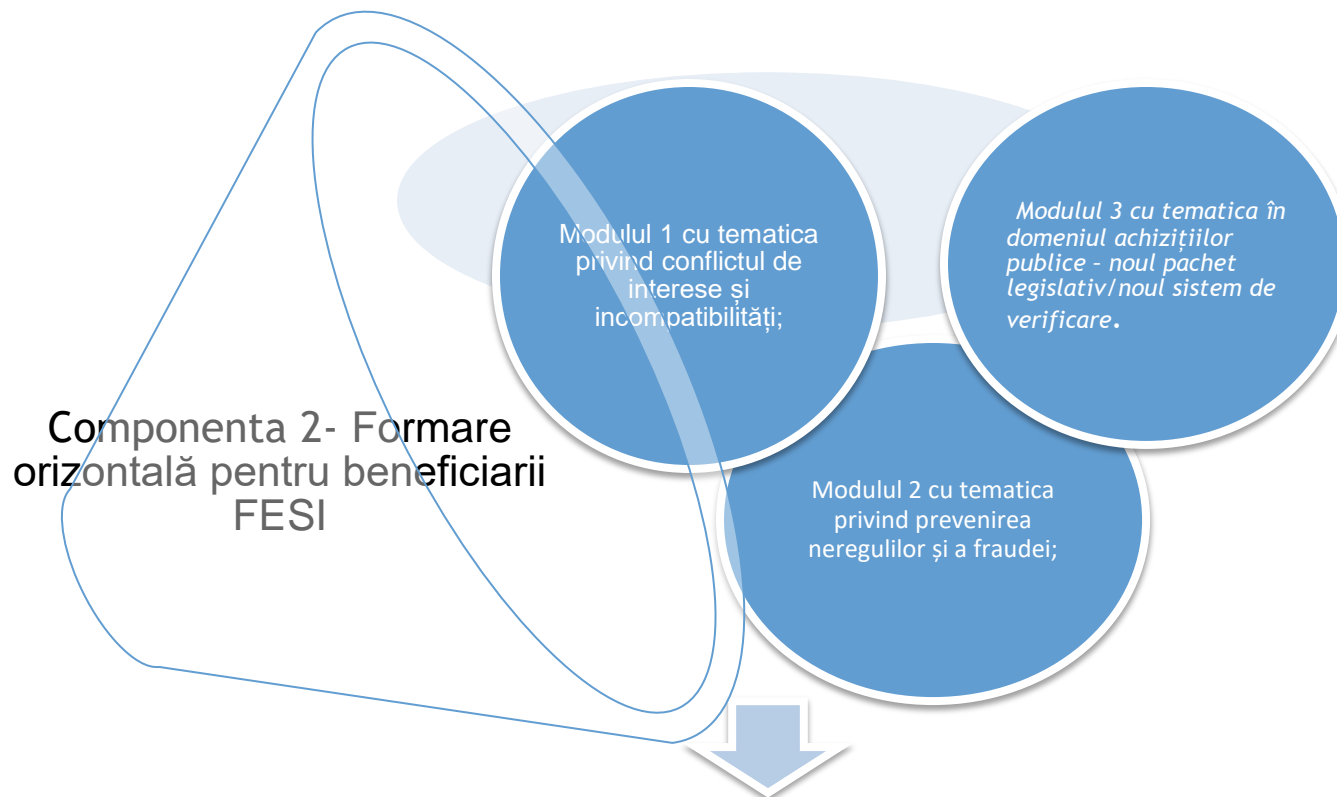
Componenta 2- Formare orizontală pentru beneficiarii FESI

Modulul 1 cu tematica privind conflictul de interese și incompatibilități;

Modulul 3 cu tematica în domeniul achizițiilor publice - noul pachet legislativ/noul sistem de verificare.

Modulul 2 cu tematica privind prevenirea neregulilor și a fraudei;